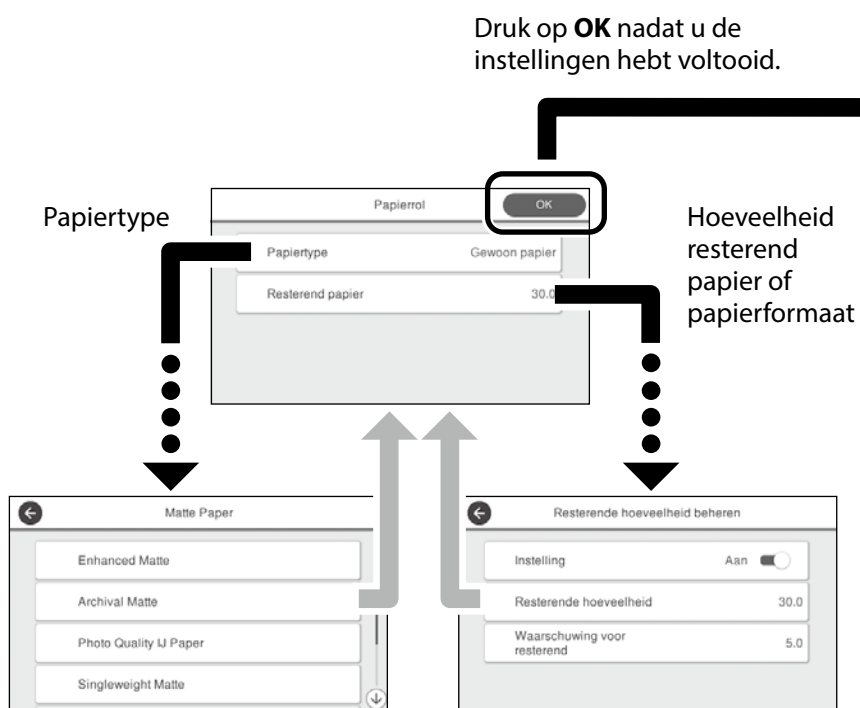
Druk op **OK** nadat u de instellingen hebt voltooid.

Papiertype

Papierrol

OK

Papiertype

Gewoon papier

Resterend papier

30.0

Hoeveelheid resterend papier of papierformaat

Matte Paper

Enhanced Matte

Archival Matte

Photo Quality IJ Paper

Singleweight Matte

Resterende hoeveelheid beheren

Instelling

Aan

Resterende hoeveelheid

30.0

Waarschuwing voor resterend

5.0